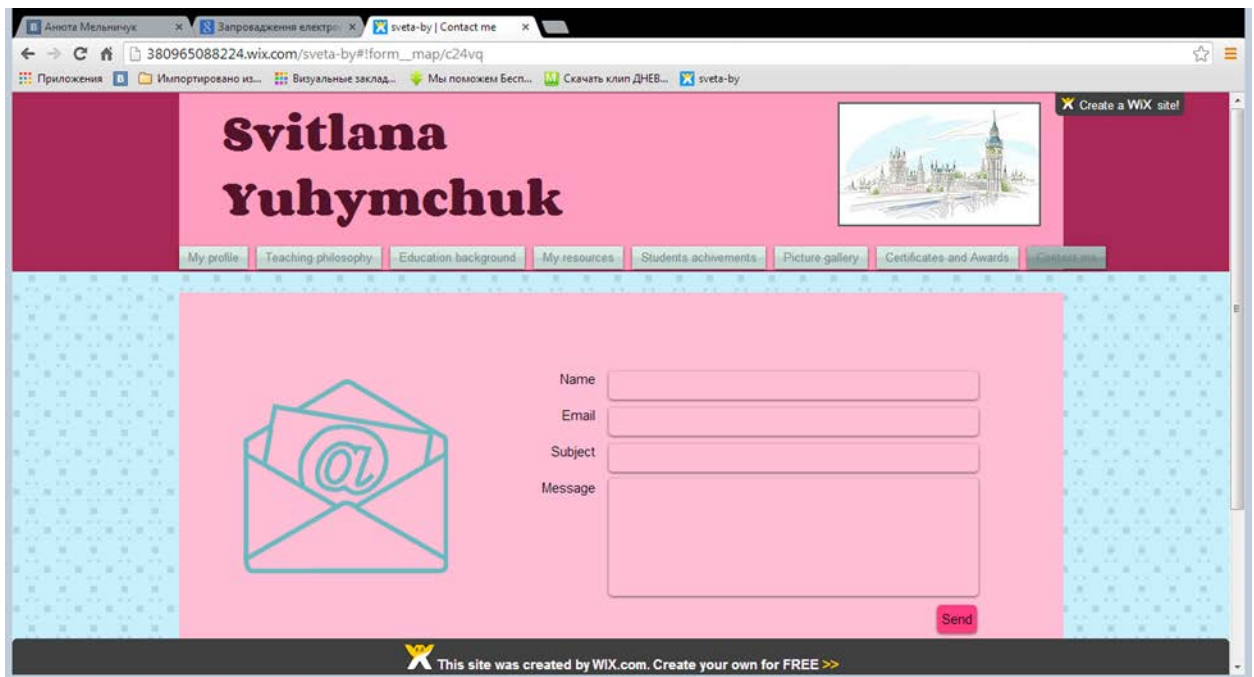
Анюта Мельничук ×
Запровадження електро ×
sveta-by | Contact me ×

380965088224.wix.com/sveta-by#!form__map/c24vq

Приложения
Импортировано из...
Визуальные заклад...
Мы поможем Бесп...
Скачать клип ДНЕВ...
sveta-by

Create a WiX site!

Svitlana Yuhymchuk

My profile
Teaching philosophy
Education background
My resources
Students achivements
Picture gallery
Certificates and Awards
Contact me

@

Name
Email
Subject
Message

Send

This site was created by WIX.com. Create your own for FREE >>